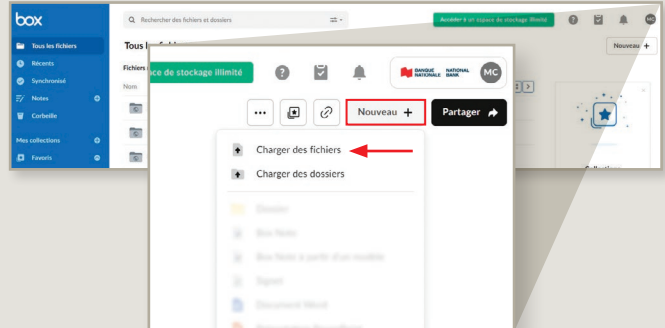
box

Rechercher des fichiers et dossiers

Accéder à un espace de stockage illimité

MC

Nouveau +

Tous les fichiers

Récents

Synchronisé

Notes

Corbeille

Mes collections

Favoris

Tous les fichiers

Fichiers

Nom

ce de stockage illimité

BANQUE NATIONALE NATIONAL BANK

MC

Nouveau +

Partager

Charger des fichiers

Charger des dossiers

Dossier

Box Note

Box Note à partir d'un modèle

Signer

Document Word

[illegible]

Collection